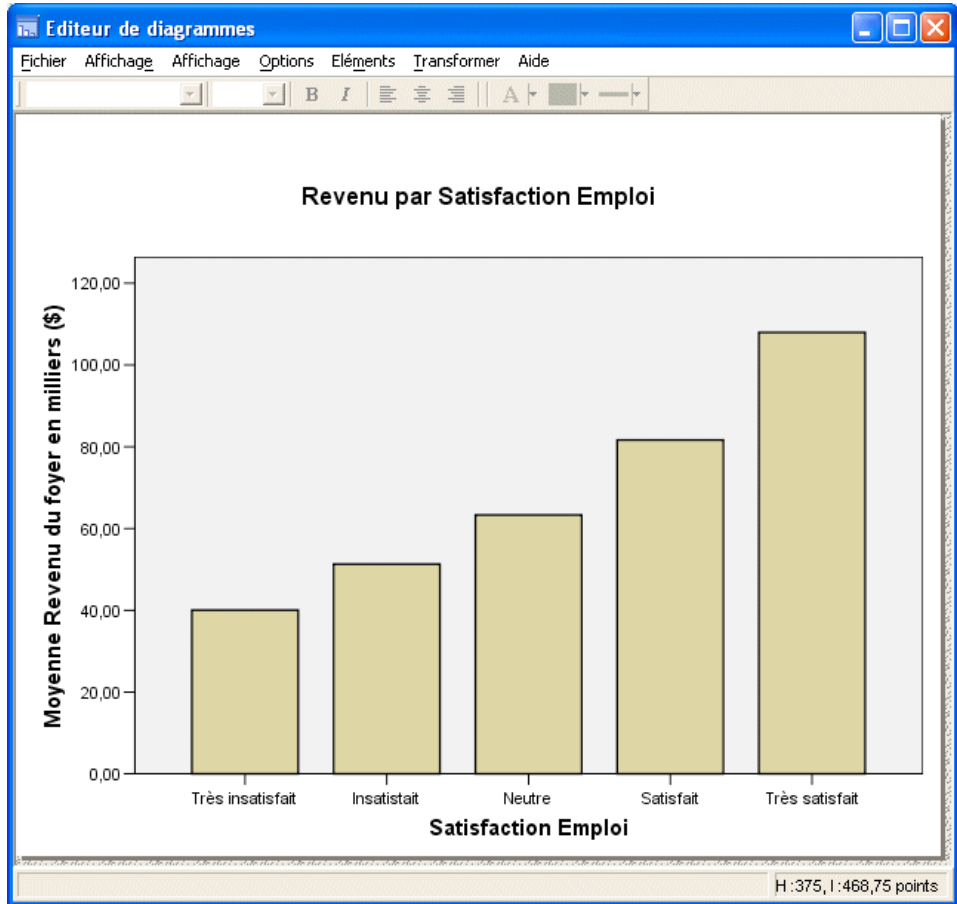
Editeur de diagrammes

Fichier Affichage Affichage Options Eléments Transformer Aide

B I A

Revenu par Satisfaction Emploi

Moyenne Revenu du foyer en milliers ($)

120,00
100,00
80,00
60,00
40,00
20,00
0,00

Très insatisfait Insatistait Neutre Satisfait Très satisfait

Satisfaction Emploi

H :375, l :468,75 points